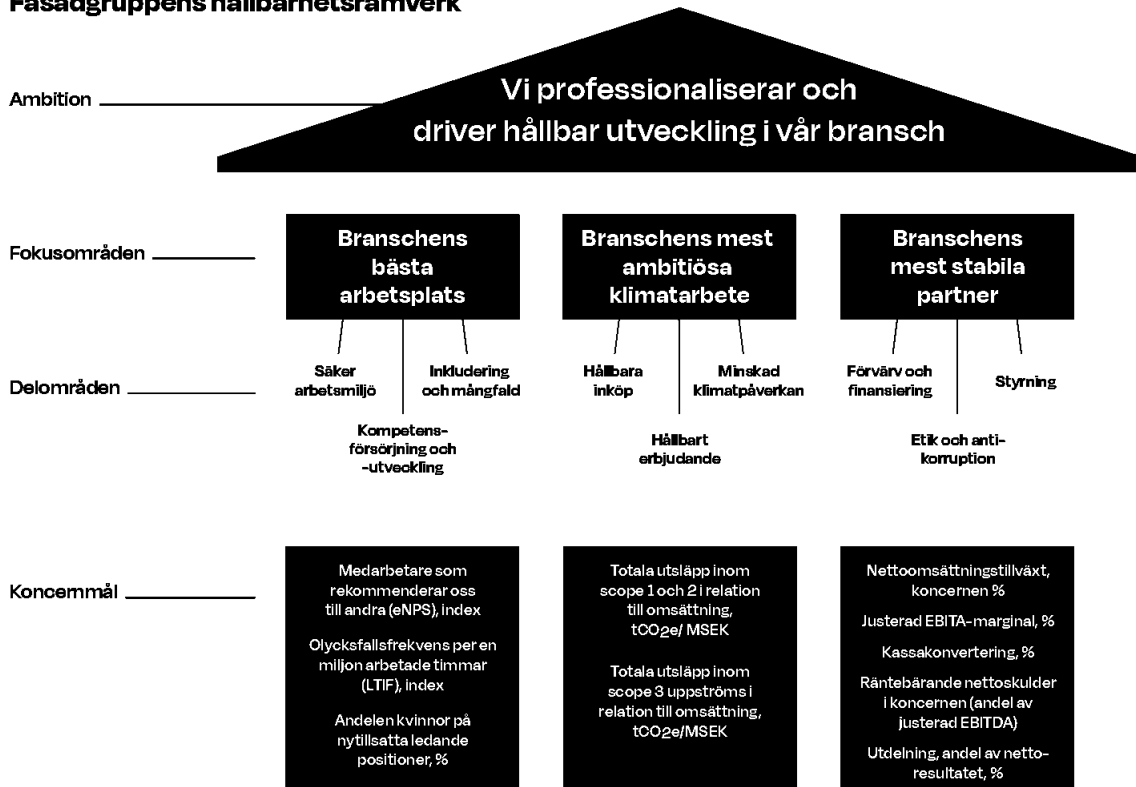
Fasadgruppens hållbarhetsramverk

Ambition

Vi professionaliserar och driver hållbar utveckling i vår bransch

Fokusområden

Branschens bästa arbetsplats

Branschens mest ambitiösa klimatarbete

Branschens mest stabila partner

Delområden

Säker arbetsmiljö

Inkludering och mångfald

Kompetensförsörjning och -utveckling

Hållbara inköp

Minskad klimatpåverkan

Hållbart erbjudande

Förvärv och finansiering

Styrning

Etik och antikorruption

Koncernmål

Medarbetare som rekommenderar oss till andra (eNPS), index

Olycksfallsfrekvens per en miljon arbetade timmar (LTIF), index

Andelen kvinnor på nytillsatta ledande positioner, %

Totala utsläpp inom scope 1 och 2 i relation till omsättning, $tCO_2e$/ MSEK

Totala utsläpp inom scope 3 uppströms i relation till omsättning, $tCO_2e$/MSEK

Nettoomsättningstillväxt, koncernen %

Justerad EBITA-marginal, %

Kassakonvertering, %

Räntebärande nettoskulder i koncernen (andel av justerad EBITDA)

Utdelning, andel av nettoresultatet, %